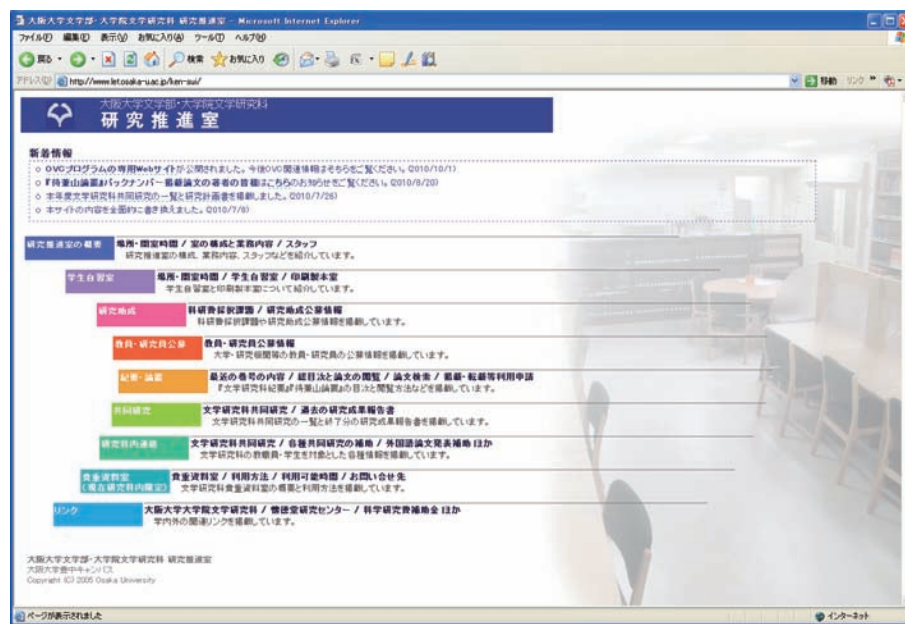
大阪大学文学部・大学院文学研究科 研究推進室 - Microsoft Internet Explorer

ファイル(F) 編集(E) 表示(V) お気に入り(A) ツール(T) ヘルプ(H)

戻る 検索 お気に入り

アドレス(D) http://www.let.osaka-u.ac.jp/ken-sui/

移動 リンク

大阪大学文学部・大学院文学研究科
研究推進室

新着情報
○ OVCプログラムの専用Webサイトが公開されました。今後OVC関連情報はそちらをご覧ください。(2010/10/1)
○『待兼山論叢』バックナンバー 最新論文の著者の皆様はこちらのお知らせをご覧ください。(2010/9/20)
○ 本年度文学研究科共同研究の一覧と研究計画書を掲載しました。(2010/7/26)
○ 本サイトの内容を全面的に書き換えました。(2010/7/8)

研究推進室の概要 場所・開室時間 / 室の構成と業務内容 / スタッフ
研究推進室の構成、業務内容、スタッフなどを紹介しています。

学生自習室 場所・開室時間 / 学生自習室 / 印刷製本室
学生自習室と印刷製本室について紹介しています。

研究助成 科研費採択課題 / 研究助成公募情報
科研費採択課題や研究助成公募情報を掲載しています。

教員・研究員公募 教員・研究員公募情報
大学・研究機関等の教員・研究員の公募情報を掲載しています。

紀要・論叢 最近の巻号の内容 / 総目次と論文の閲覧 / 論文検索 / 複製・転載等利用申請
『文学研究科紀要』『待兼山論叢』の目次と閲覧方法などを掲載しています。

共同研究 文学研究科共同研究 / 過去の研究成果報告書
文学研究科共同研究の一覧と終了分の研究成果報告書を掲載しています。

研究科内連携 文学研究科共同研究 / 各種共同研究の補助 / 外国語論文発表補助 ほか
文学研究科の教職員・学生を対象とした各種情報を掲載しています。

貴重資料室 (現在研究科内限定) 貴重資料室 / 利用方法 / 利用可能時間 / お問い合せ先
文学研究科貴重資料室の概要と利用方法を掲載しています。

リンク 大阪大学大学院文学研究科 / 懐徳堂研究センター / 科学研究費補助金 ほか
学内外の関連リンクを掲載しています。

大阪大学文学部・大学院文学研究科 研究推進室
大阪大学豊中キャンパス
Copyright (C) 2005 Osaka University

ページが表示されました
インターネット